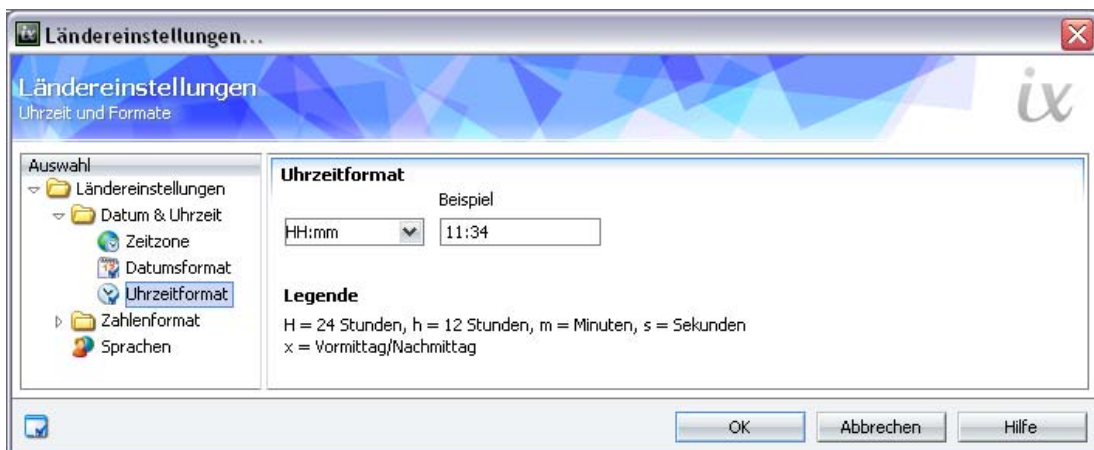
Ländereinstellungen...

Ländereinstellungen
Uhrzeit und Formate

ix

Auswahl
Ländereinstellungen
Datum & Uhrzeit
Zeitzone
Datumsformat
Uhrzeitformat
Zahlenformat
Sprachen

Uhrzeitformat

Beispiel

HH:mm

11:34

Legende

H = 24 Stunden, h = 12 Stunden, m = Minuten, s = Sekunden
x = Vormittag/Nachmittag

OK
Abbrechen
Hilfe